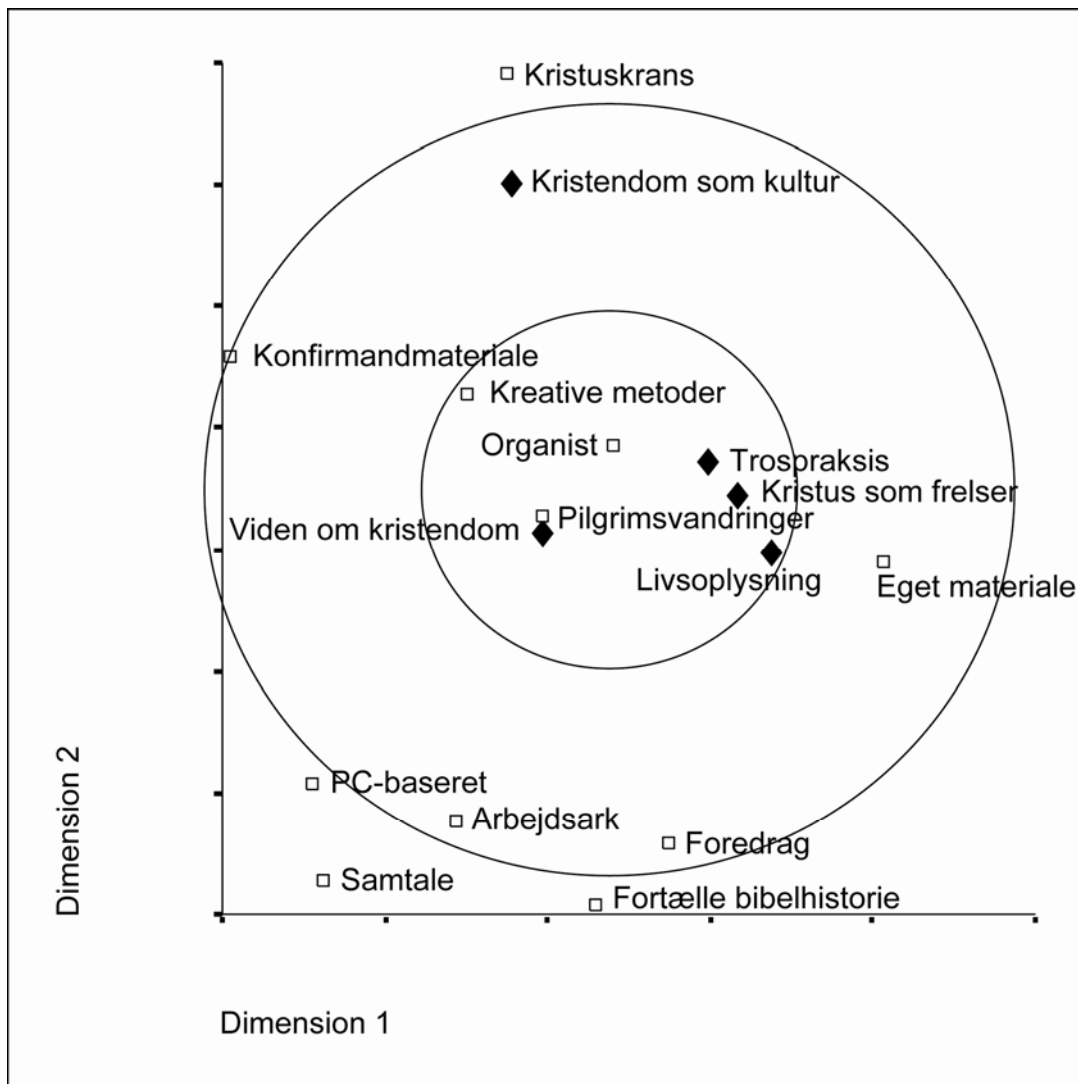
Kristuskrans

Kristendom som kultur

Konfirmandmateriale

Kreative metoder

Organist

Trospraksis

Kristus som frelser

Pilgrimsvandringer

Viden om kristendom

Livsoplysning

Eget materiale

PC-baseret

Arbejdsark

Foredrag

Samtale

Fortælle bibelhistorie

Dimension 2

Dimension 1